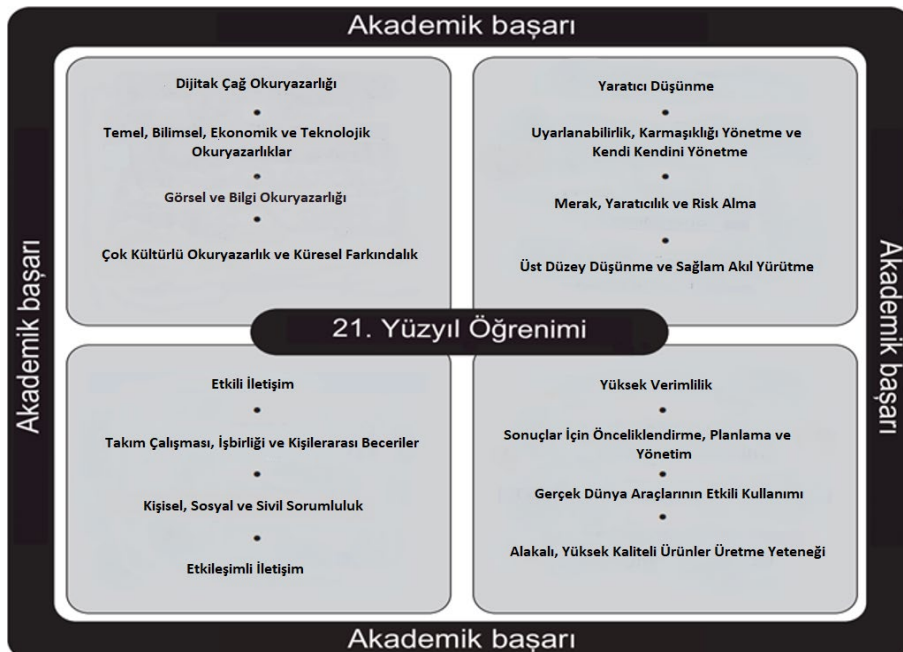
Akademik başarı

Akademik başarı

Dijitak Çağ Okuryazarlığı
•
Temel, Bilimsel, Ekonomik ve Teknolojik Okuryazarlıklar
•
Görsel ve Bilgi Okuryazarlığı
•
Çok Kültürlü Okuryazarlık ve Küresel Farkındalık

Yaratıcı Düşünme
•
Uyarlanabilirlik, Karmaşıklığı Yönetme ve Kendi Kendini Yönetme
•
Merak, Yaratıcılık ve Risk Alma
•
Üst Düzey Düşünme ve Sağlam Akıl Yürütme

Akademik başarı

21. Yüzyıl Öğrenimi

Etkili İletişim
•
Takım Çalışması, İşbirliği ve Kişilerarası Beceriler
•
Kişisel, Sosyal ve Sivil Sorumluluk
•
Etkileşimli İletişim

Yüksek Verimlilik
•
Sonuçlar İçin Önceliklendirme, Planlama ve Yönetim
•
Gerçek Dünya Araçlarının Etkili Kullanımı
•
Alakalı, Yüksek Kaliteli Ürünler Üretme Yeteneği

Akademik başarı